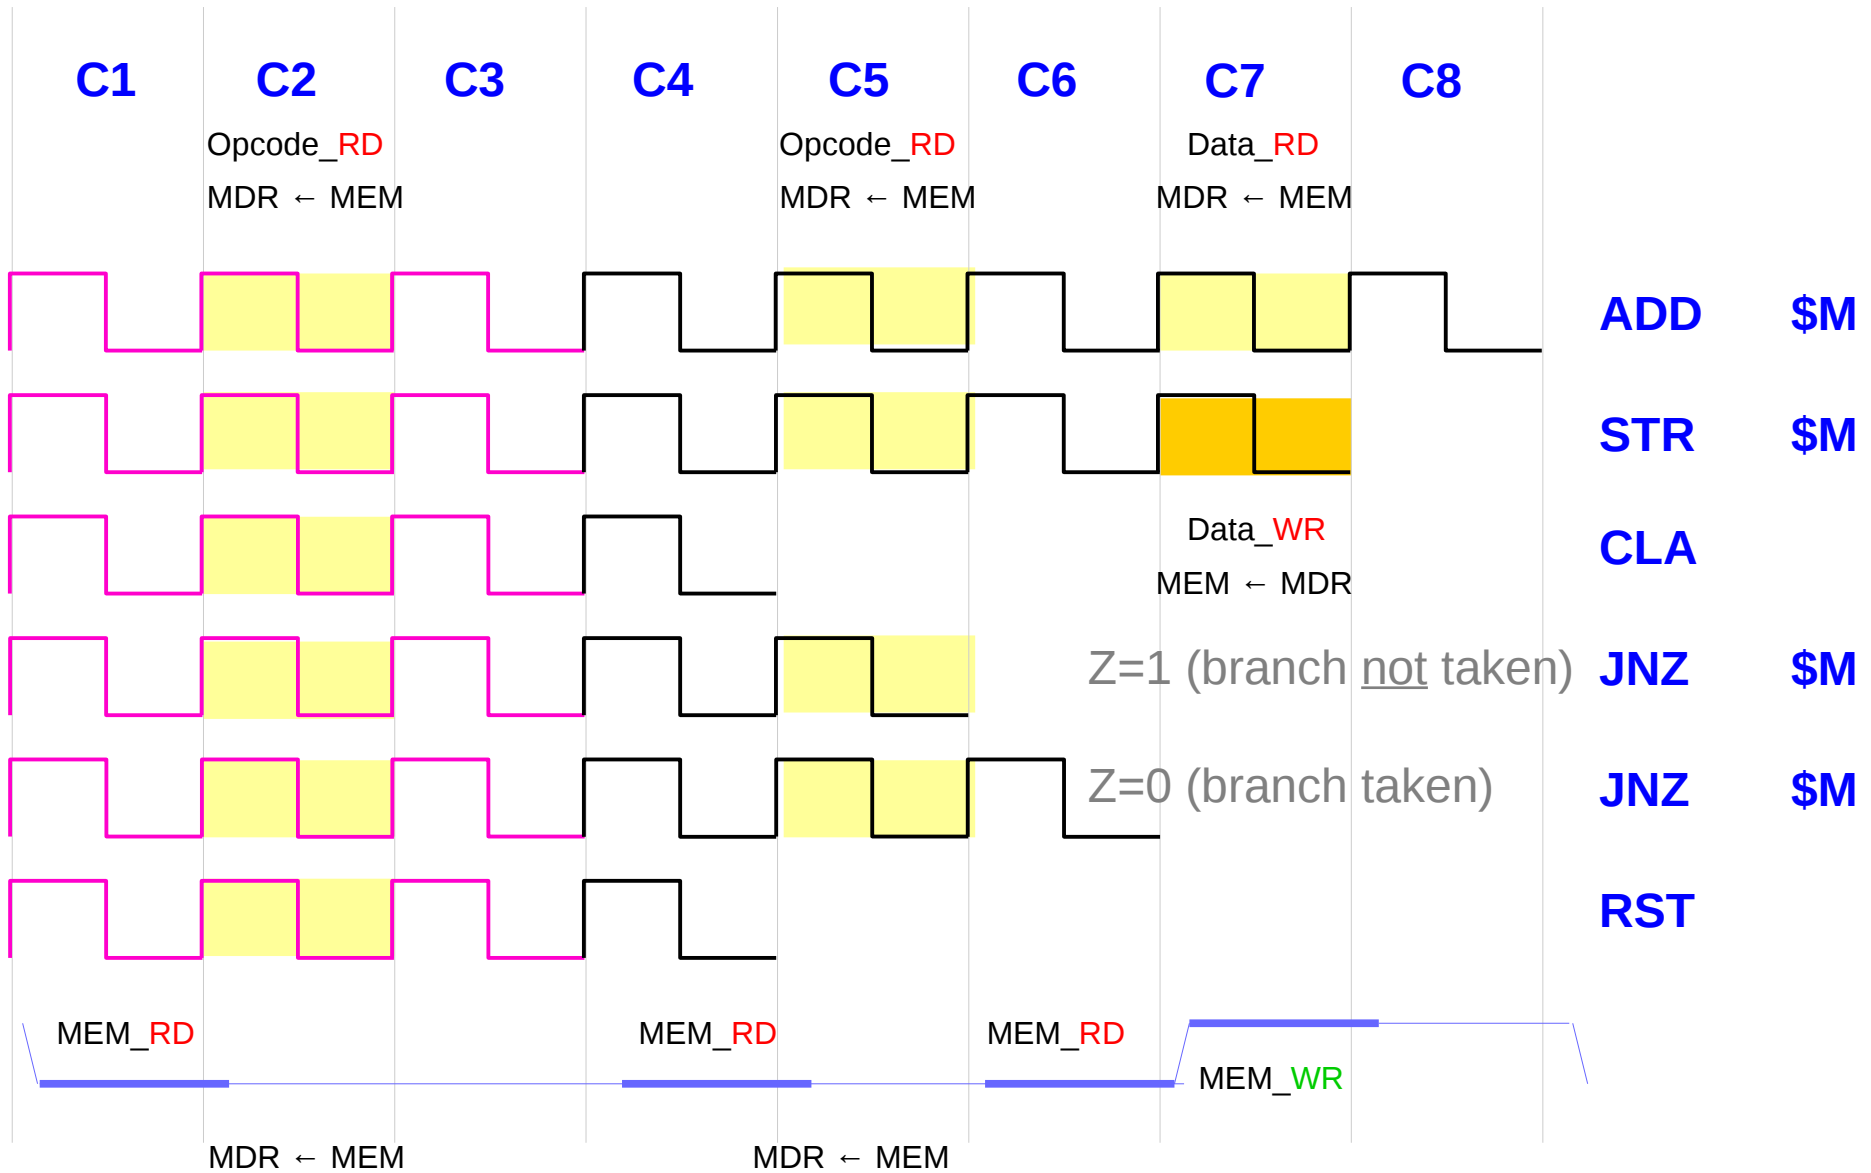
C1 C2 C3 C4 C5 C6 C7 C8

Opcode_RD
MDR ← MEM

Opcode_RD
MDR ← MEM

Data_RD
MDR ← MEM

ADD $M

STR $M

Data_WR
MEM ← MDR

CLA

Z=1 (branch not taken) JNZ $M

Z=0 (branch taken) JNZ $M

RST

MEM_RD

MEM_RD

MEM_RD

MEM_WR

MDR ← MEM

MDR ← MEM